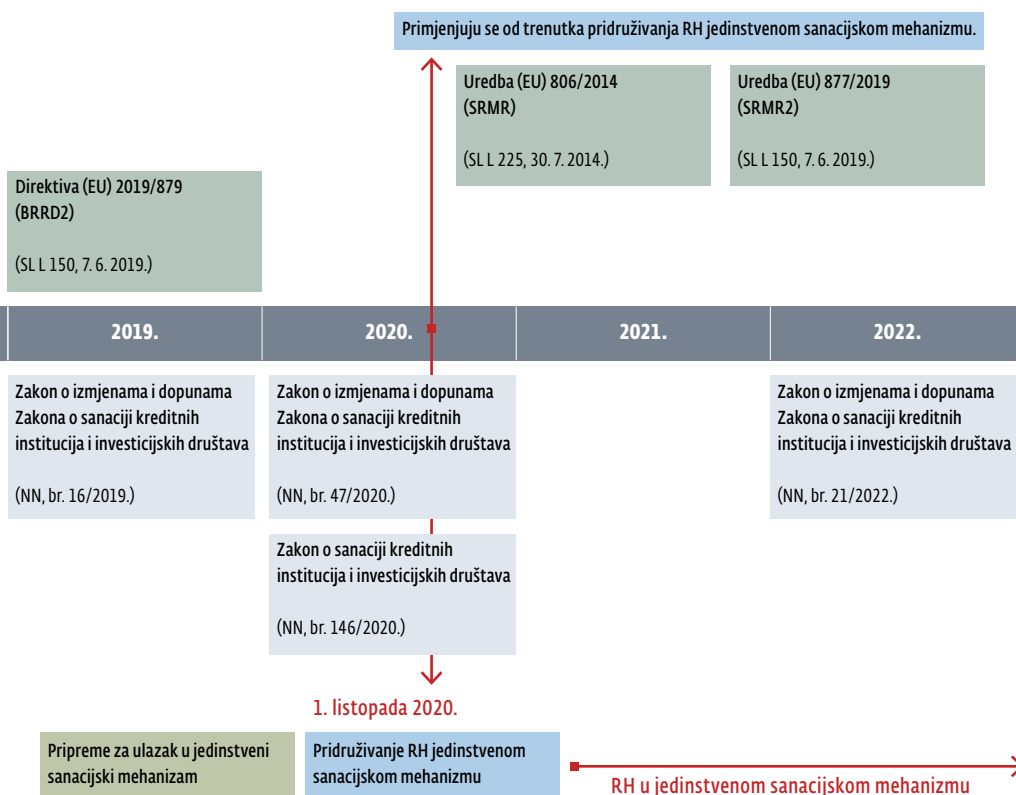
Primjenjuju se od trenutka pridruživanja RH jedinstvenom sanacijskom mehanizmu.

Uredba (EU) 806/2014
(SRMR)

(SL L 225, 30. 7. 2014.)

Uredba (EU) 877/2019
(SRMR2)

(SL L 150, 7. 6. 2019.)

Direktiva (EU) 2019/879
(BRRD2)

(SL L 150, 7. 6. 2019.)

| 2019. | 2020. | 2021. | 2022. |
|---|---|---|---|

Zakon o izmjenama i dopunama Zakona o sanaciji kreditnih institucija i investicijskih društava

(NN, br. 16/2019.)

Zakon o izmjenama i dopunama Zakona o sanaciji kreditnih institucija i investicijskih društava

(NN, br. 47/2020.)

Zakon o izmjenama i dopunama Zakona o sanaciji kreditnih institucija i investicijskih društava

(NN, br. 21/2022.)

Zakon o sanaciji kreditnih institucija i investicijskih društava

(NN, br. 146/2020.)

1. listopada 2020.

Pripreme za ulazak u jedinstveni sanacijski mehanizam

Pridruživanje RH jedinstvenom sanacijskom mehanizmu

RH u jedinstvenom sanacijskom mehanizmu